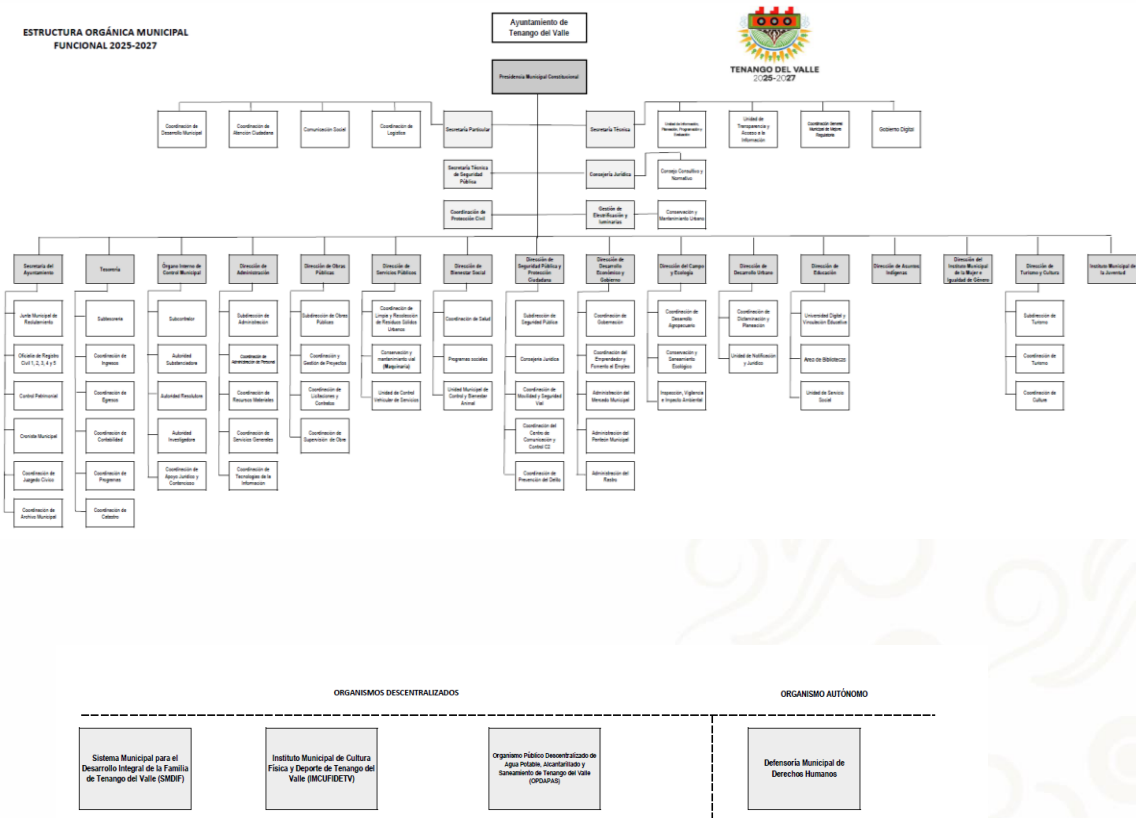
ESTRUCTURA ORGÁNICA MUNICIPAL FUNCIONAL 2025-2027

Ayuntamiento de Tenango del Valle

TENANGO DEL VALLE 2025-2027

Presidencia Municipal Constitucional

Coordinación de Desarrollo Municipal

Coordinación de Atención Ciudadana

Comunicación Social

Coordinación de Logística

Secretaría Particular

Secretaría Técnica

Unidad de Información, Planeación, Programación y Evaluación

Unidad de Transparencia y Acceso a la Información

Coordinación General Municipal de Mejora Regulatoria

Gobierno Digital

Secretaría Técnica de Seguridad Pública

Consejería Jurídica

Consejo Consultivo y Normativo

Coordinación de Protección Civil

Gestión de Electrificación y luminarias

Conservación y Mantenimiento Urbano

Secretaría del Ayuntamiento

Junta Municipal de Reclutamiento

Oficialía de Registro Civil 1, 2, 3, 4 y 5

Control Patrimonial

Cronista Municipal

Coordinación de Juzgado Cívico

Coordinación de Archivo Municipal

Tesorería

Subtesorería

Coordinación de Ingresos

Coordinación de Egresos

Coordinación de Contabilidad

Coordinación de Programas

Coordinación de Catastro

Órgano Interno de Control Municipal

Subcontralor

Autoridad Substanciadora

Autoridad Resolutora

Autoridad Investigadora

Coordinación de Apoyo Jurídico y Contencioso

Dirección de Administración

Subdirección de Administración

Coordinación de Administración de Personal

Coordinación de Recursos Materiales

Coordinación de Servicios Generales

Coordinación de Tecnologías de la Información

Dirección de Obras Públicas

Subdirección de Obras Públicas

Coordinación y Gestión de Proyectos

Coordinación de Licitaciones y Contratos

Coordinación de Supervisión de Obra

Dirección de Servicios Públicos

Coordinación de Limpia y Recolección de Residuos Sólidos Urbanos

Conservación y mantenimiento vial (Maquinaria)

Unidad de Control Vehicular de Servicios

Dirección de Bienestar Social

Coordinación de Salud

Programas sociales

Unidad Municipal de Control y Bienestar Animal

Dirección de Seguridad Pública y Protección Ciudadana

Subdirección de Seguridad Pública

Consejería Jurídica

Coordinación de Movilidad y Seguridad Vial

Coordinación del Centro de Comunicación y Control C2

Coordinación de Prevención del Delito

Dirección de Desarrollo Económico y Gobierno

Coordinación de Gobernación

Coordinación del Emprendedor y Fomento al Empleo

Administración del Mercado Municipal

Administración del Panteón Municipal

Administración del Rastro

Dirección del Campo y Ecología

Coordinación de Desarrollo Agropecuario

Conservación y Saneamiento Ecológico

Inspección, Vigilancia e Impacto Ambiental

Dirección de Desarrollo Urbano

Coordinación de Ordenamiento y Planeación

Unidad de Notificación y Jurídico

Dirección de Educación

Universidad Digital y Vinculación Educativa

Área de Biblioteca

Unidad de Servicio Social

Dirección de Asuntos Indígenas

Dirección del Instituto Municipal de la Mujer e Igualdad de Género

Dirección de Turismo y Cultura

Subdirección de Turismo

Coordinación de Turismo

Coordinación de Cultura

Instituto Municipal de la Juventud

ORGANISMOS DESCENTRALIZADOS

ORGANISMO AUTÓNOMO

Sistema Municipal para el Desarrollo Integral de la Familia de Tenango del Valle (SMDIF)

Instituto Municipal de Cultura Física y Deporte de Tenango del Valle (IMCUFIDETV)

Organismo Público Descentralizado de Agua Potable, Alcantarillado y Saneamiento de Tenango del Valle (OPDAPAS)

Defensoría Municipal de Derechos Humanos